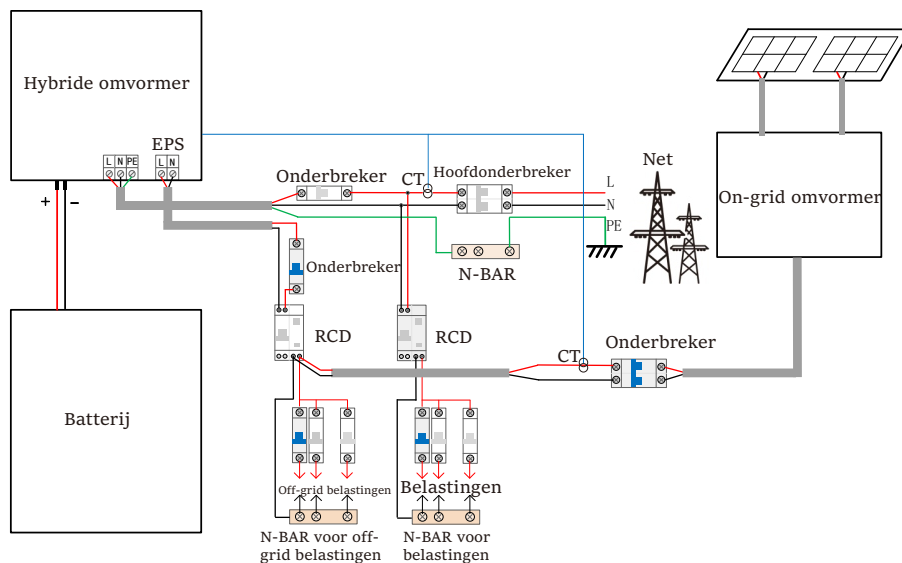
Hybride omvormer

L N PE

EPS

L N

+ −

Onderbreker

CT

Hoofdonderbreker

L

N

PE

Net

On-grid omvormer

N-BAR

Onderbreker

RCD

RCD

CT

Onderbreker

Batterij

Off-grid belastingen

Belastingen

N-BAR voor off-grid belastingen

N-BAR voor belastingen